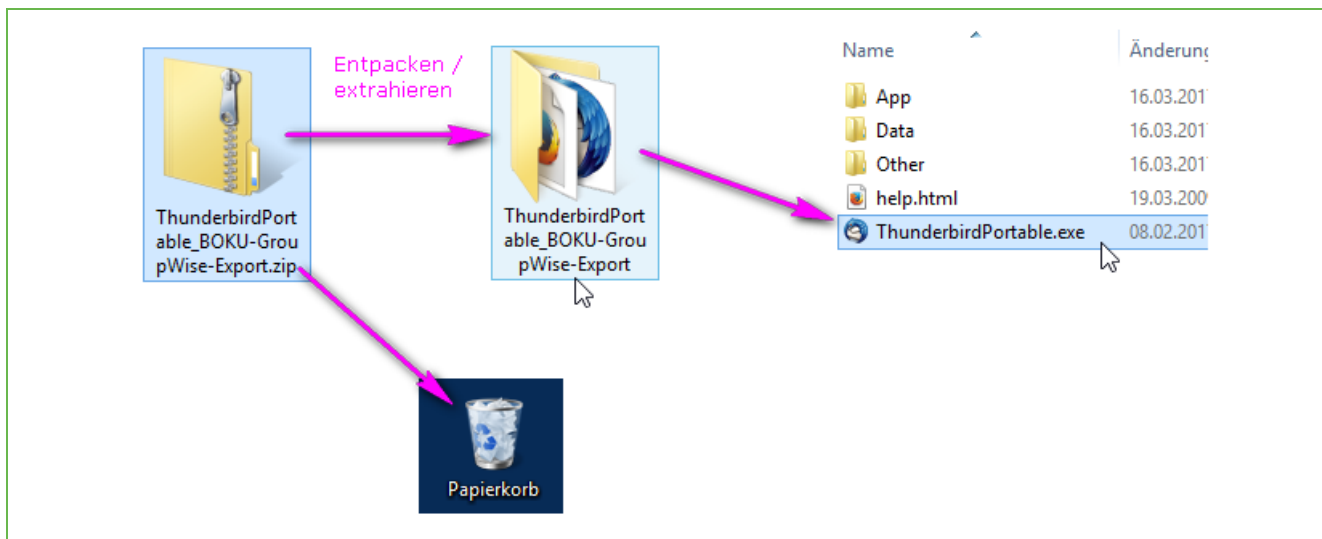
ThunderbirdPortable_BOKU-GroupWise-Export.zip

Entpacken / extrahieren

ThunderbirdPortable_BOKU-GroupWise-Export

| Name | Änderung |
|---|---|
| App | 16.03.201 |
| Data | 16.03.201 |
| Other | 16.03.201 |
| help.html | 19.03.200 |
| ThunderbirdPortable.exe | 08.02.201 |

Papierkorb